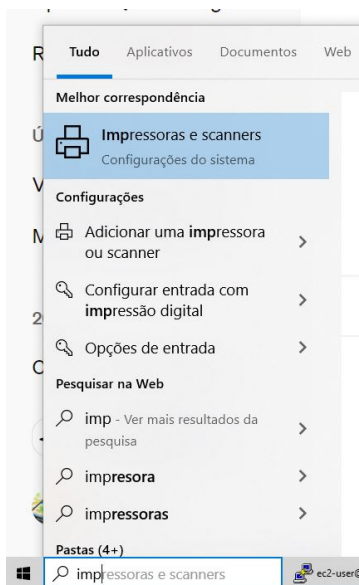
Tudo Aplicativos Documentos Web

Melhor correspondência

Impressoras e scanners
Configurações do sistema

Configurações

Adicionar uma impressora ou scanner >

Configurar entrada com impressão digital >

Opções de entrada >

Pesquisar na Web

imp - Ver mais resultados da pesquisa >

impresora >

impressoras >

Pastas (4+)

impressoras e scanners

ec2-user@